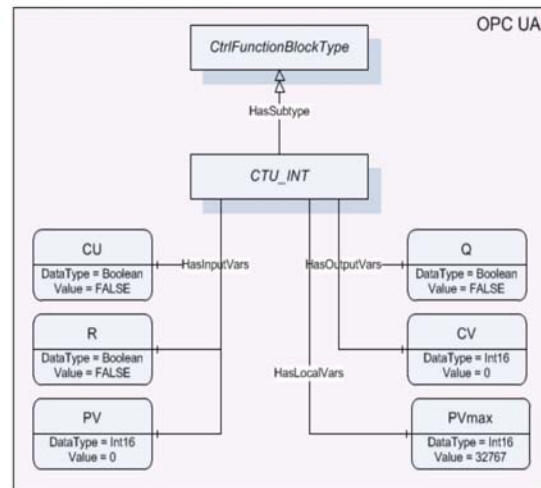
OPC UA

CtrlFunctionBlockType

HasSubtype

CTU_INT

CU
DataType = Boolean
Value = FALSE

HasInputVars

HasOutputVars

Q
DataType = Boolean
Value = FALSE

R
DataType = Boolean
Value = FALSE

CV
DataType = Int16
Value = 0

HasLocalVars

PV
DataType = Int16
Value = 0

PVmax
DataType = Int16
Value = 32767